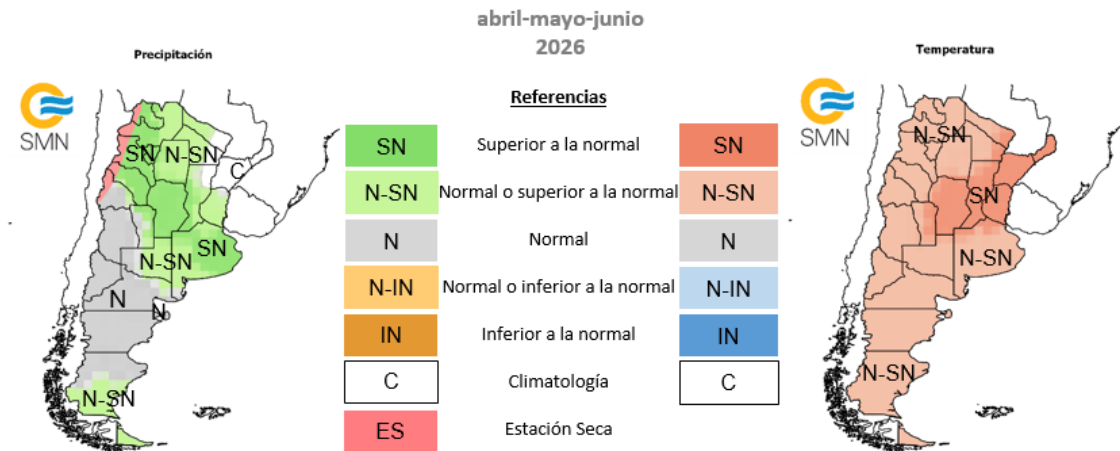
abril-mayo-junio
2026

Precipitación

SMN

SN
N-SN
C
N-SN
SN
N
N
N-SN

Referencias

| | | |
|---|---|---|
| SN | Superior a la normal | SN |
| N-SN | Normal o superior a la normal | N-SN |
| N | Normal | N |
| N-IN | Normal o inferior a la normal | N-IN |
| IN | Inferior a la normal | IN |
| C | Climatología | C |
| ES | Estación Seca | |

Temperatura

SMN

N-SN
SN
N-SN
N-SN